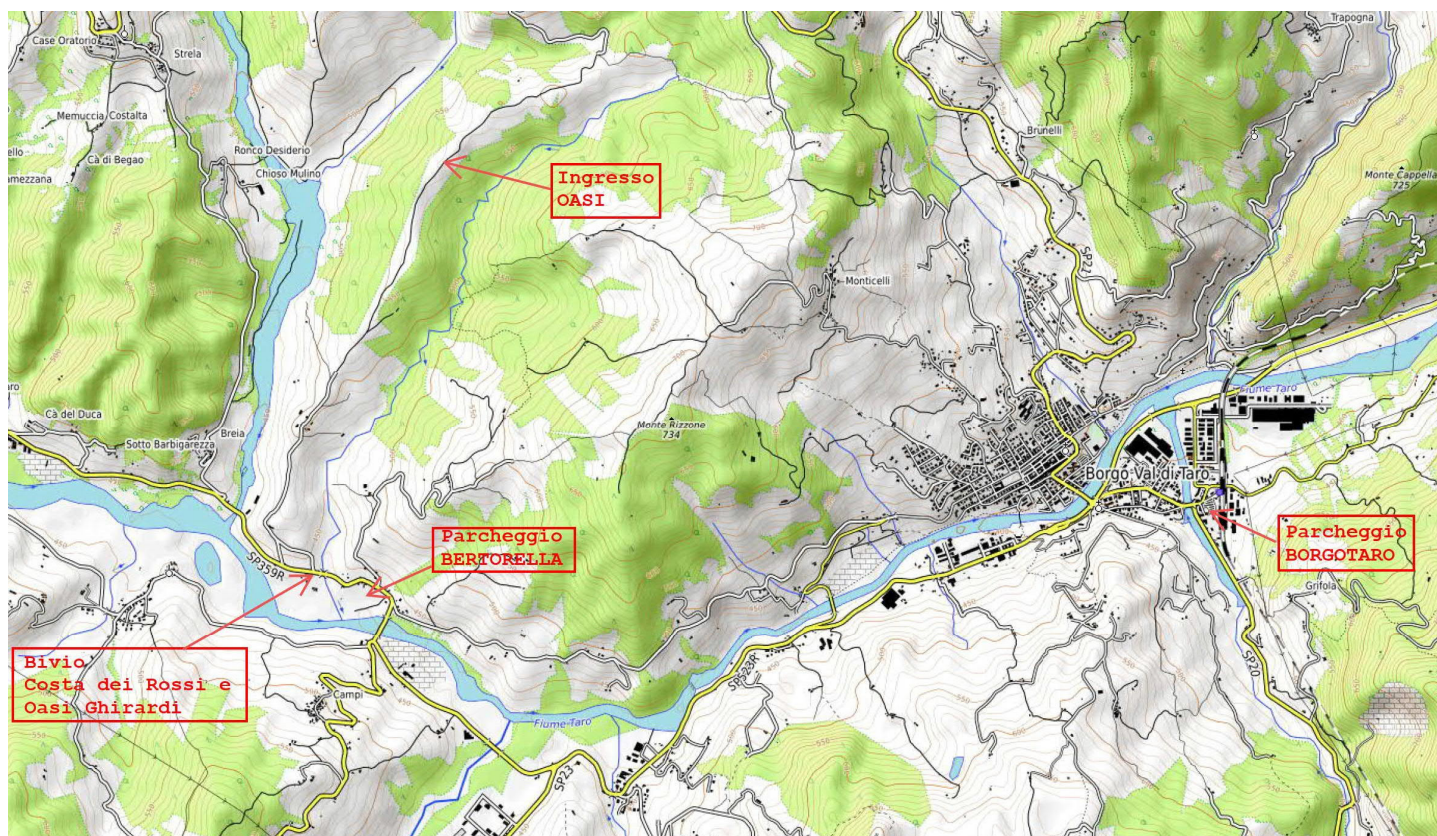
Case Oratorio

Strela

Trapogna

Memuccia Costalta

ello

Cà di Begao

amezzana

Ronco Desiderio

Chioso Mulino

Ingresso
OASI

Brunelli

Monte Cappella
725

Monticelli

SP21

Fiume Taro

Cà del Duca

Sotto Barbigarezza

Breia

Monte Rizzone
734

Borgo Val di Taro

Parcheggio
BERTORELLA

SP359R

Parcheggio
BORGOTARO

Grifola

Bivio
Costa dei Rossi e
Oasi Ghirardi

Campi

SP20

Fiume Taro

SP23